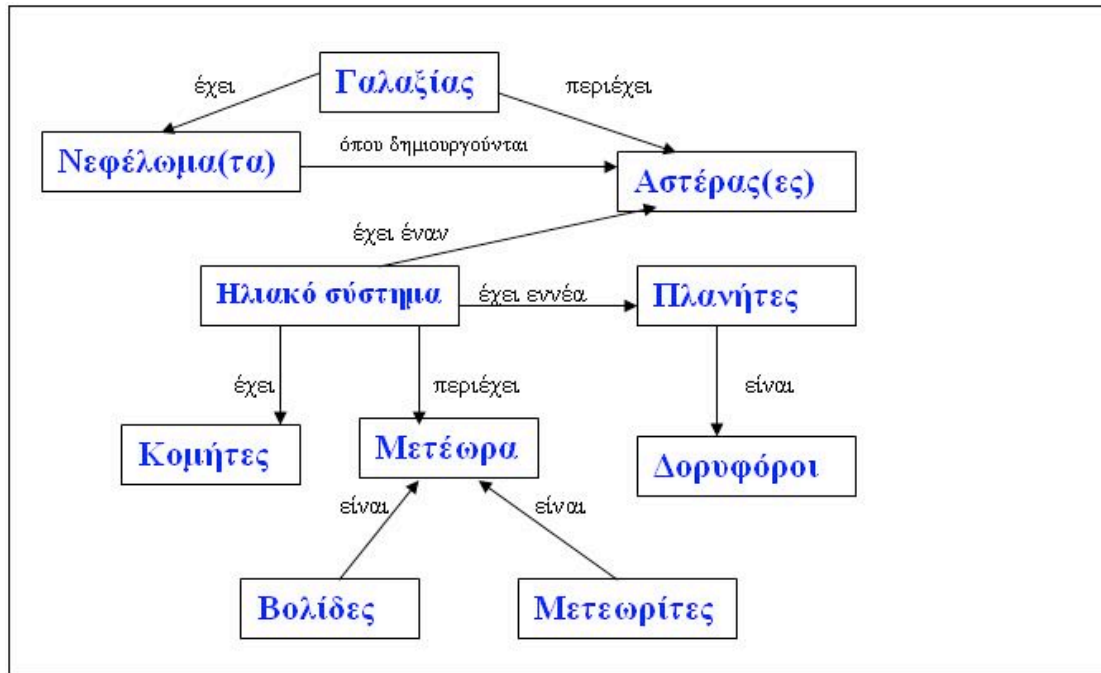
Γαλαξίας

έχει

περιέχει

Νεφέλωμα(τα)

όπου δημιουργούνται

Αστέρας(ες)

έχει έναν

Ηλιακό σύστημα

έχει εννέα

Πλανήτες

έχει

περιέχει

είναι

Κομήτες

Μετέωρα

Δορυφόροι

είναι

είναι

Βολίδες

Μετεωρίτες